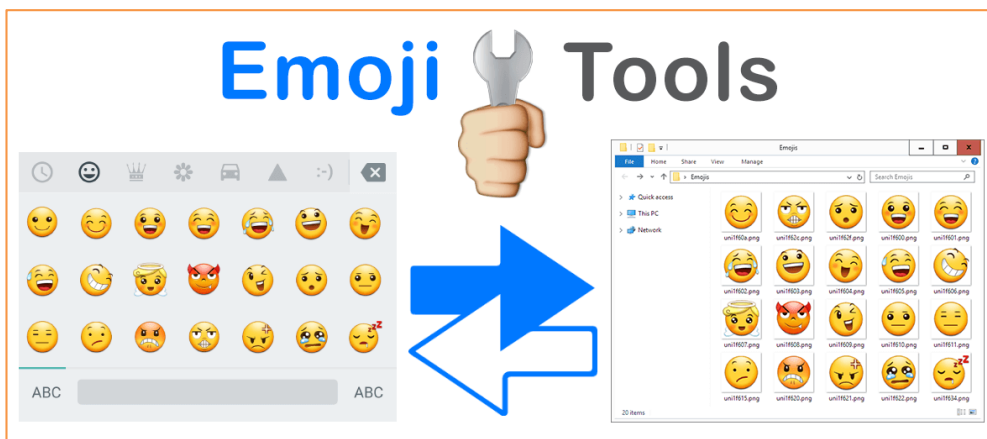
Emoji Tools

:-)

ABC

ABC

Emojis

File Home Share View Manage

Emojis

Search Emojis

Quick access

This PC

Network

uni1f60a.png uni1f62c.png uni1f62f.png uni1f600.png uni1f601.png

uni1f602.png uni1f603.png uni1f604.png uni1f605.png uni1f606.png

uni1f607.png uni1f608.png uni1f609.png uni1f610.png uni1f611.png

uni1f615.png uni1f620.png uni1f621.png uni1f622.png uni1f634.png

20 items